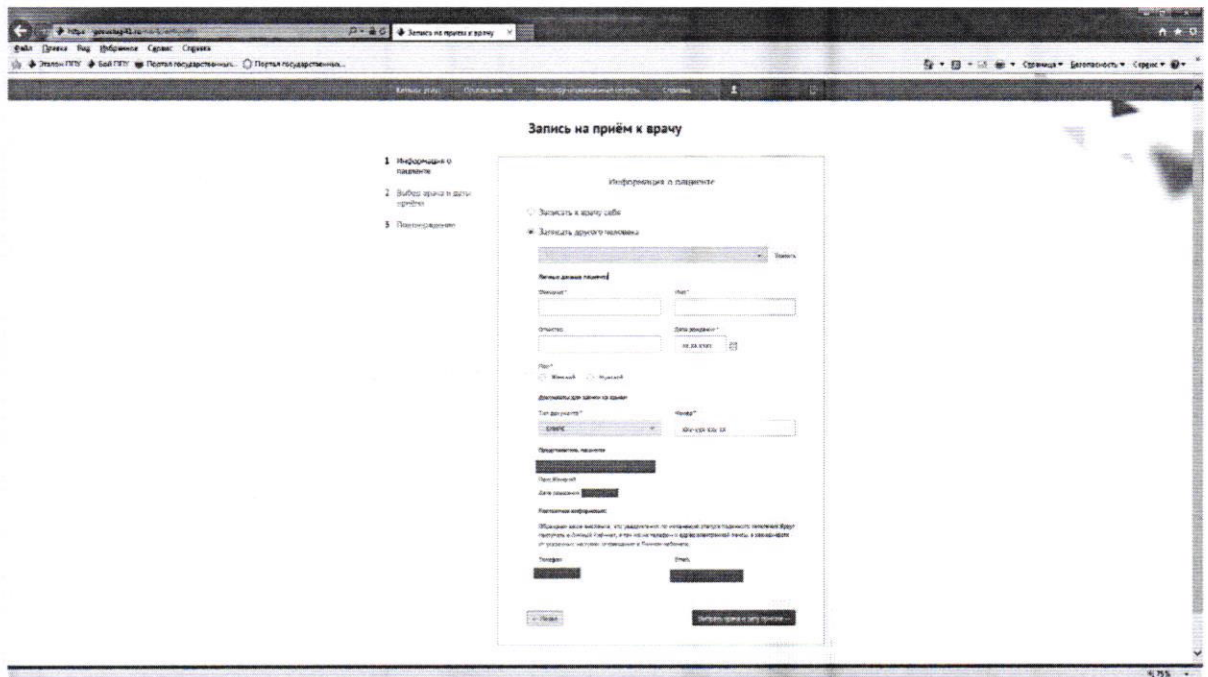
Запись на приём к врачу

Файл Правка Вид Избранное Сервис Справка

Эталон ПГУ Бой ПГУ Портал государственных... Портал государственных...

Страница ▾ Безопасность ▾ Сервис ▾

Запись на приём к врачу

1 Информация о пациенте

2 Выбор врача и даты приёма

3 Подтверждение

Информация о пациенте

Записать к врачу себя

Записать другого человека

Личные данные пациента

Фамилия*

Имя*

Отчество

Дата рождения*

Пол*

Женский Мужской

Документы для записи на приём

Тип документа*

СНИЛС

Номер*

Представитель пациента

Пол: Мужской

Дата рождения

Контактная информация

Телефон

Email

← Назад

Выбрать врача и дату приёма →

75%